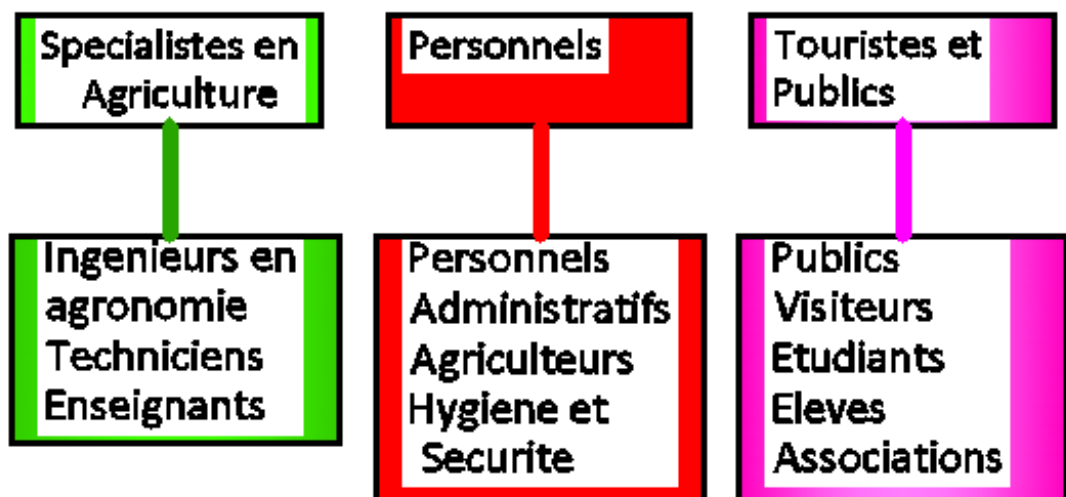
Specialistes en Agriculture

Ingenieurs en agronomie
Techniciens
Enseignants

Personnels

Personnels
Administratifs
Agriculteurs
Hygiene et Securite

Touristes et Publics

Publics
Visiteurs
Etudiants
Eleves
Associations